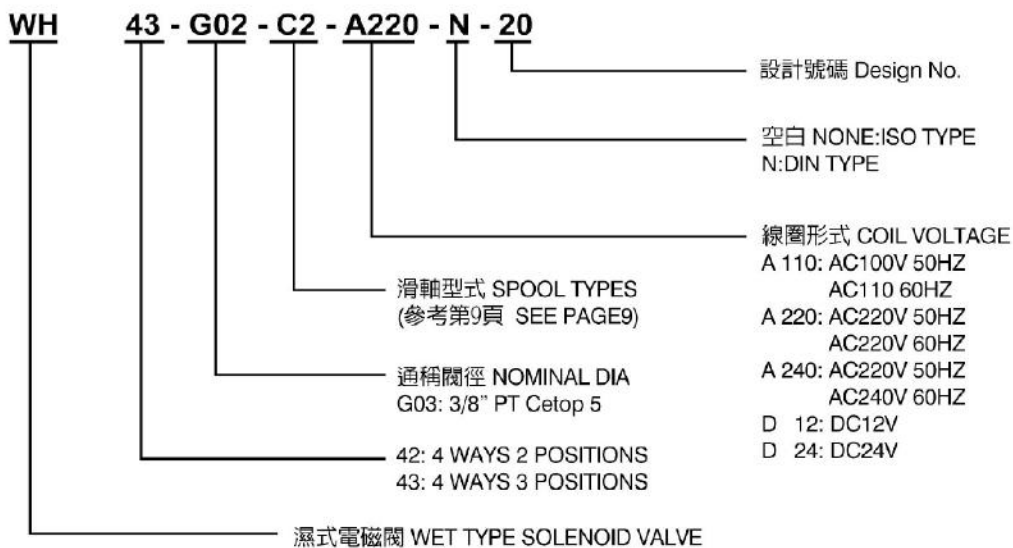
WH 43 - G02 - C2 - A220 - N - 20

設計號碼 Design No.

空白 NONE:ISO TYPE
N:DIN TYPE

線圈形式 COIL VOLTAGE
A 110: AC100V 50HZ
AC110 60HZ
A 220: AC220V 50HZ
AC220V 60HZ
A 240: AC220V 50HZ
AC240V 60HZ
D 12: DC12V
D 24: DC24V

滑軸型式 SPOOL TYPES
(參考第9頁 SEE PAGE9)

通稱閥徑 NOMINAL DIA
G03: 3/8" PT Cetop 5

42: 4 WAYS 2 POSITIONS
43: 4 WAYS 3 POSITIONS

濕式電磁閥 WET TYPE SOLENOID VALVE